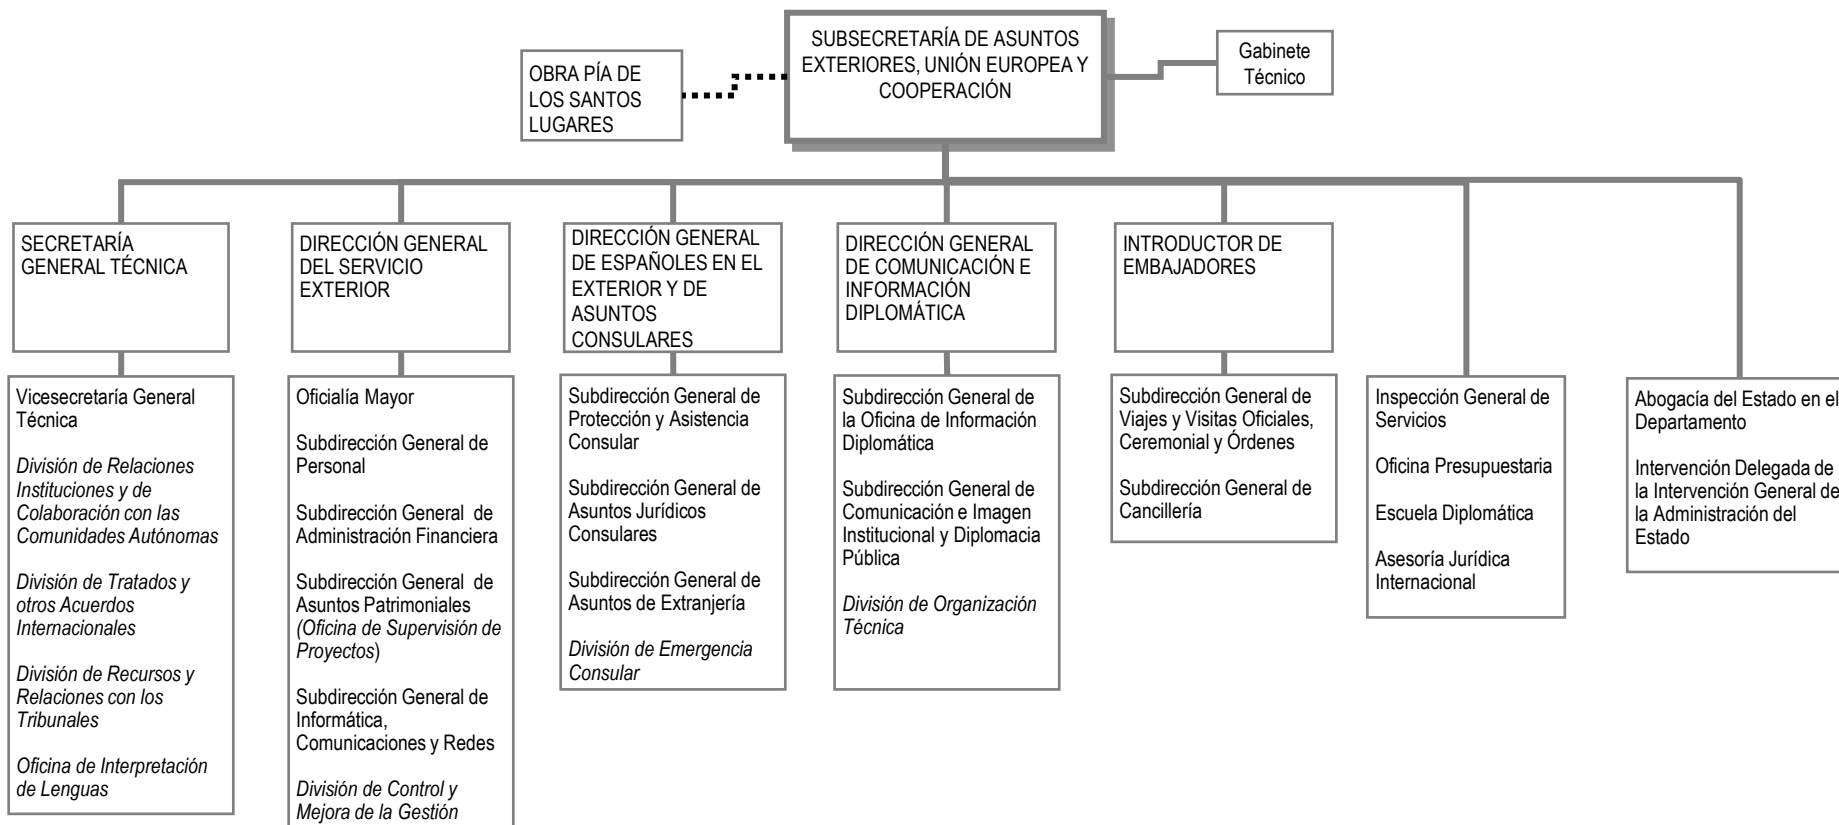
OBRA PÍA DE LOS SANTOS LUGARES

SUBSECRETARÍA DE ASUNTOS EXTERIORES, UNIÓN EUROPEA Y COOPERACIÓN

Gabinete Técnico

SECRETARÍA GENERAL TÉCNICA

Vicesecretaría General Técnica

División de Relaciones Instituciones y de Colaboración con las Comunidades Autónomas

División de Tratados y otros Acuerdos Internacionales

División de Recursos y Relaciones con los Tribunales

Oficina de Interpretación de Lenguas

DIRECCIÓN GENERAL DEL SERVICIO EXTERIOR

Oficialía Mayor

Subdirección General de Personal

Subdirección General de Administración Financiera

Subdirección General de Asuntos Patrimoniales (Oficina de Supervisión de Proyectos)

Subdirección General de Informática, Comunicaciones y Redes

División de Control y Mejora de la Gestión

DIRECCIÓN GENERAL DE ESPAÑOLES EN EL EXTERIOR Y DE ASUNTOS CONSULARES

Subdirección General de Protección y Asistencia Consular

Subdirección General de Asuntos Jurídicos Consulares

Subdirección General de Asuntos de Extranjería

División de Emergencia Consular

DIRECCIÓN GENERAL DE COMUNICACIÓN E INFORMACIÓN DIPLOMÁTICA

Subdirección General de la Oficina de Información Diplomática

Subdirección General de Comunicación e Imagen Institucional y Diplomacia Pública

División de Organización Técnica

INTRODUCTOR DE EMBAJADORES

Subdirección General de Viajes y Visitas Oficiales, Ceremonial y Órdenes

Subdirección General de Cancillería

Inspección General de Servicios

Oficina Presupuestaria

Escuela Diplomática

Asesoría Jurídica Internacional

Abogacía del Estado en el Departamento

Intervención Delegada de la Intervención General de la Administración del Estado